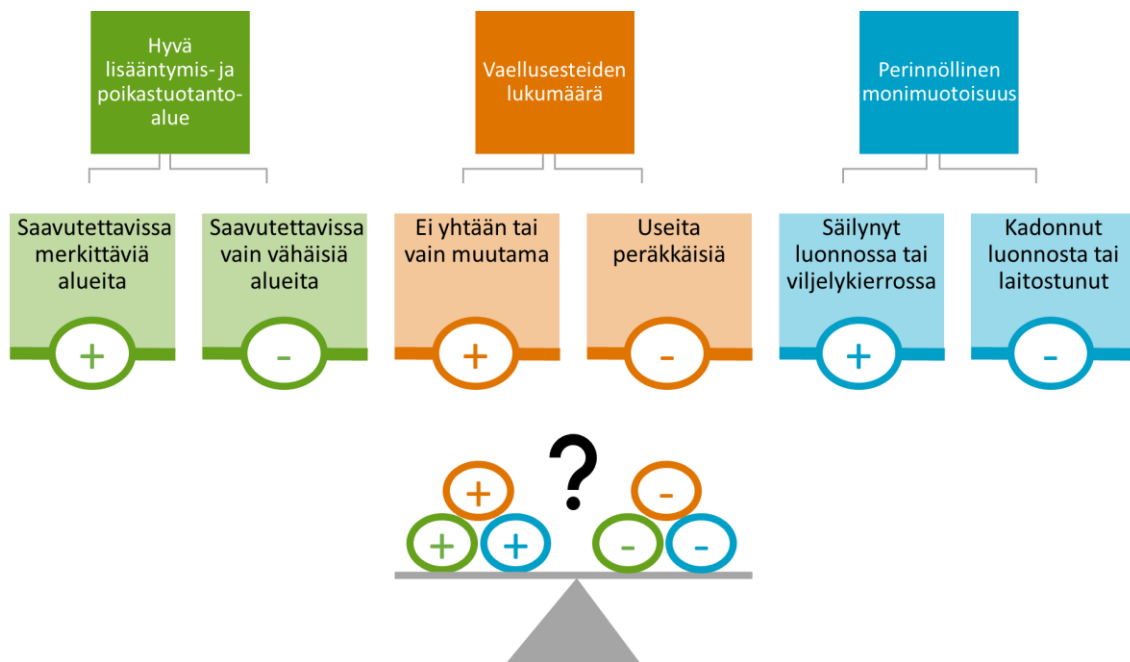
Hyvä lisääntymis- ja poikastuotanto-alue

Vaellusesteiden lukumäärä

Perinnöllinen monimuotoisuus

Saavutettavissa merkittäviä alueita

+

Saavutettavissa vain vähäisiä alueita

-

Ei yhtään tai vain muutama

+

Useita peräkkäisiä

-

Säilynyt luonnossa tai viljelykierrossa

+

Kadonnut luonnosta tai laitostunut

-

?

+

+

+

-

-

-